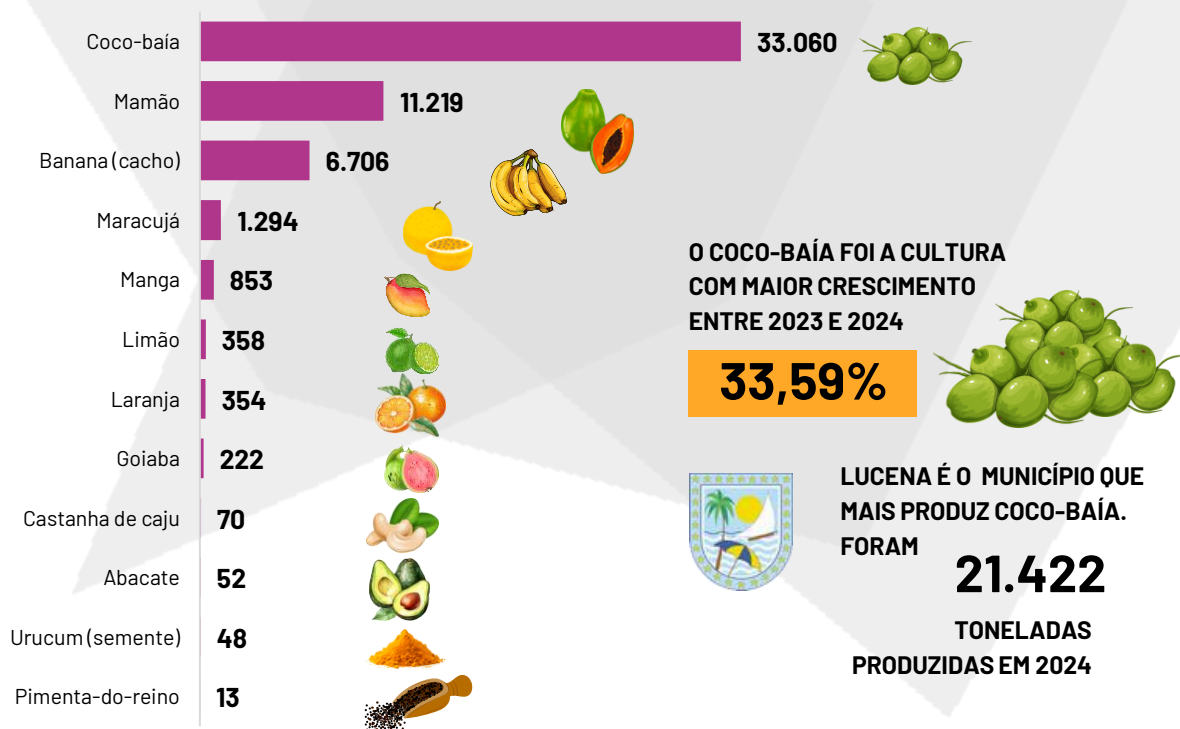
| | |
|---|---|
| Coco-baía | 33.060 |
| Mamão | 11.219 |
| Banana (cacho) | 6.706 |
| Maracujá | 1.294 |
| Manga | 853 |
| Limão | 358 |
| Laranja | 354 |
| Goiaba | 222 |
| Castanha de caju | 70 |
| Abacate | 52 |
| Urucum (semente) | 48 |
| Pimenta-do-reino | 13 |

O COCO-BAÍA FOI A CULTURA COM MAIOR CRESCIMENTO ENTRE 2023 E 2024

33,59%

LUCENA É O MUNICÍPIO QUE MAIS PRODUZ COCO-BAÍA. FORAM

21.422

TONELADAS PRODUZIDAS EM 2024